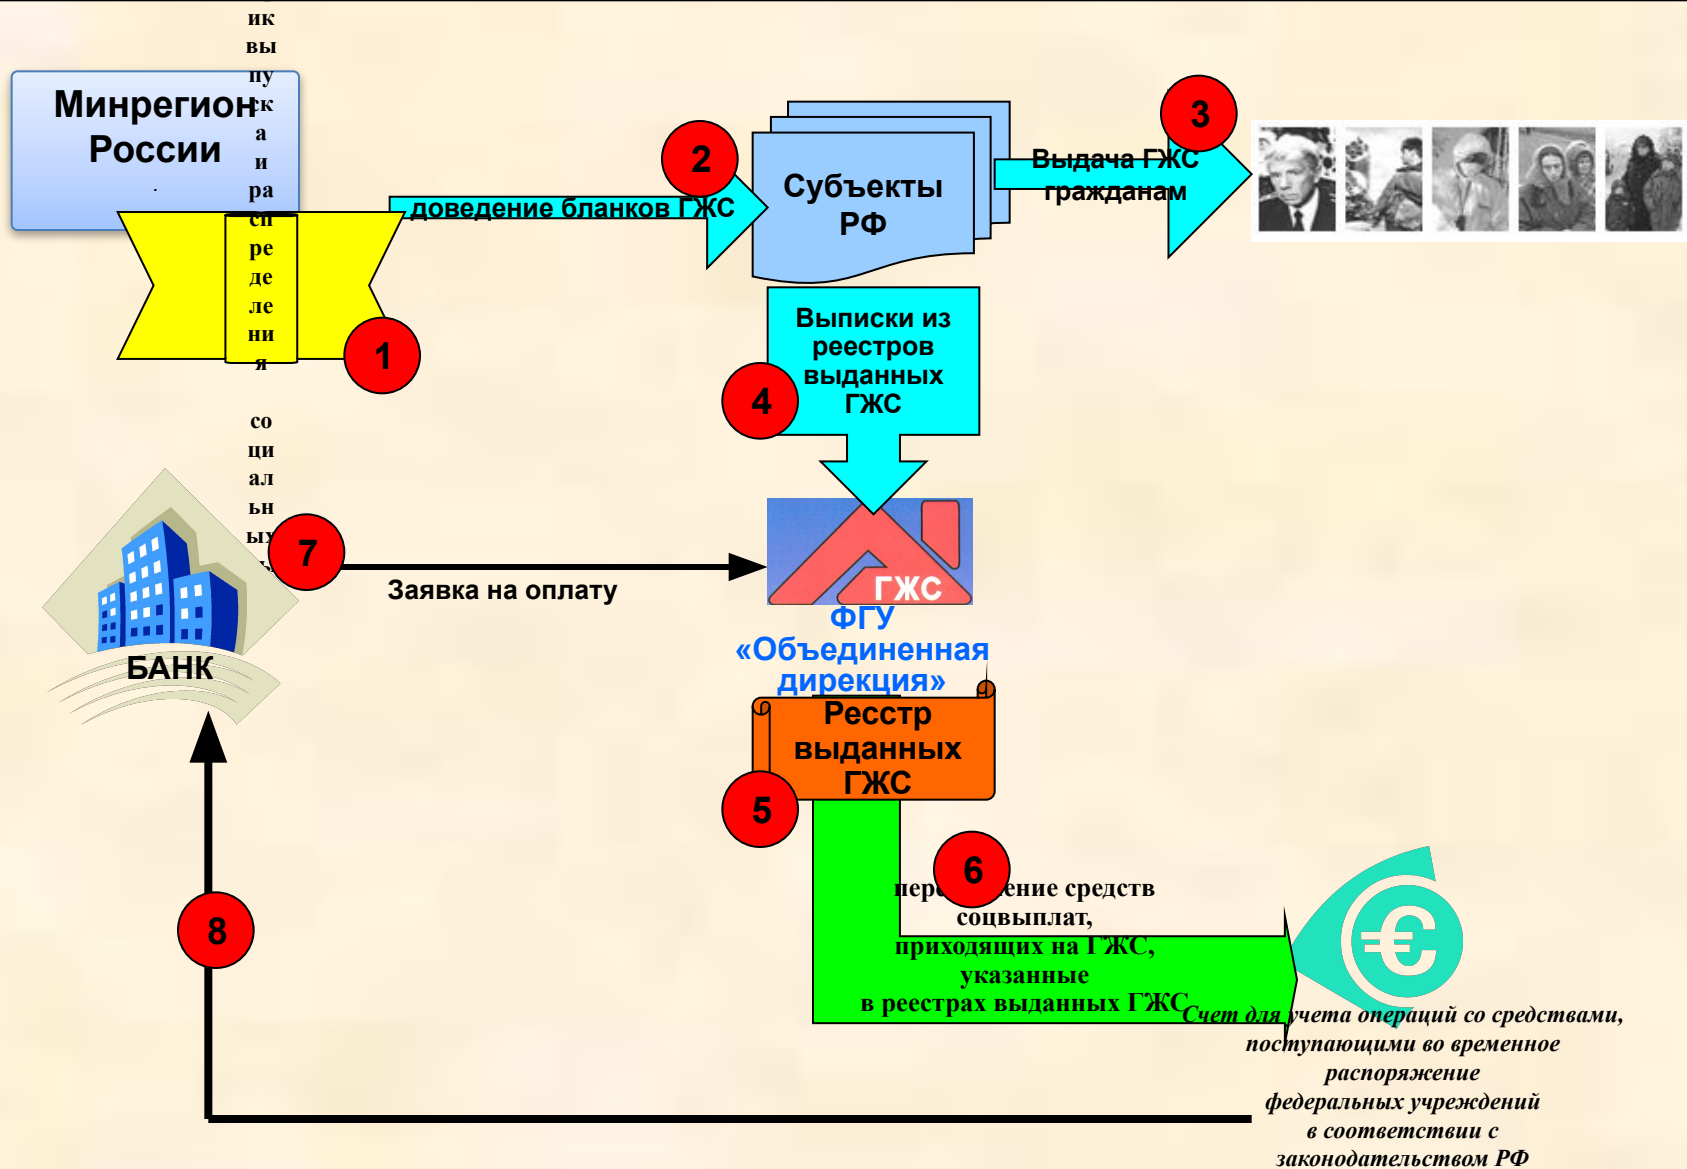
ик
вы
пу
ск
а
и
ра
сп
ре
де
ле
ни
я

со
ци
ал
ьн
ых

Минрегион России

1

2

доведение бланков ГЖС

Субъекты РФ

3

Выдача ГЖС гражданам

4

Выписки из реестров выданных ГЖС

7

Заявка на оплату

БАНК

ГЖС

ФГУ «Объединенная дирекция»

Ресстр выданных ГЖС

5

6

пере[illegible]ение средств соцвыплат, приходящих на ГЖС, указанные в реестрах выданных ГЖС

8

Счет для учета операций со средствами, поступающими во временное распоряжение федеральных учреждений в соответствии с законодательством РФ